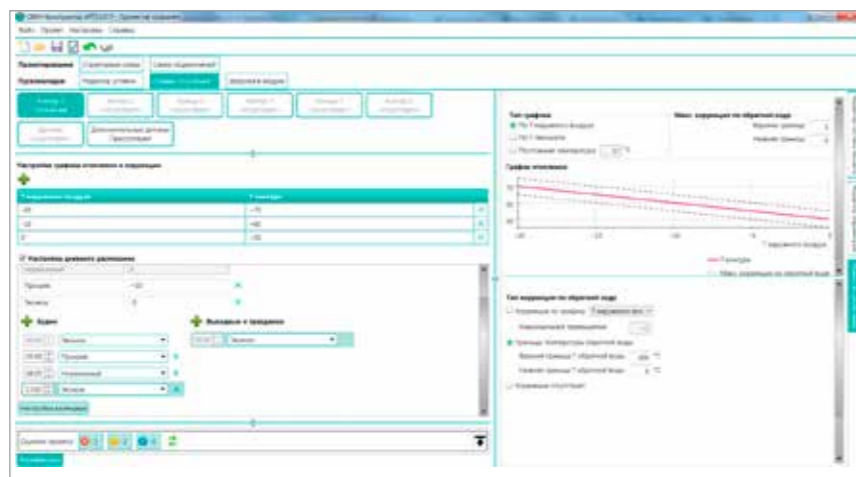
ОВЕН Конфигуратор ... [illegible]

Файл Проект Настройки Справка

Проектирование | Структурная схема | Схема подключений

Производство | Редактор уставок | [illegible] | Загрузка в модуль

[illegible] | Контур 1 | Контур 2 | Контур 3 | Контур 4 | Контур 5

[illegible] | Дополнительные датчики

Настройка графика отопления и коррекции

| Т наружного воздуха | Т контура |
|---|---|
| -20 | 70 |
| -10 | 60 |
| 0 | 50 |

Настройка дневного расписания

Прогрев

Экономия

Будни

Выходные и праздники

Прогрев

Экономия

Настройка коррекции

Оценка проекта

Тип графика

По Т наружного воздуха

По Т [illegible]

Постоянная температура

Макс. коррекция по обратной воде

Верхняя граница

Нижняя граница

График отопления

Т наружного воздуха

Т контура

Макс. коррекция по обратной воде

Тип коррекции по обратной воде

Коррекция по графику

Коррекция по границам

Верхняя граница Т обратной воды

Нижняя граница Т обратной воды

Коррекция отсутствует